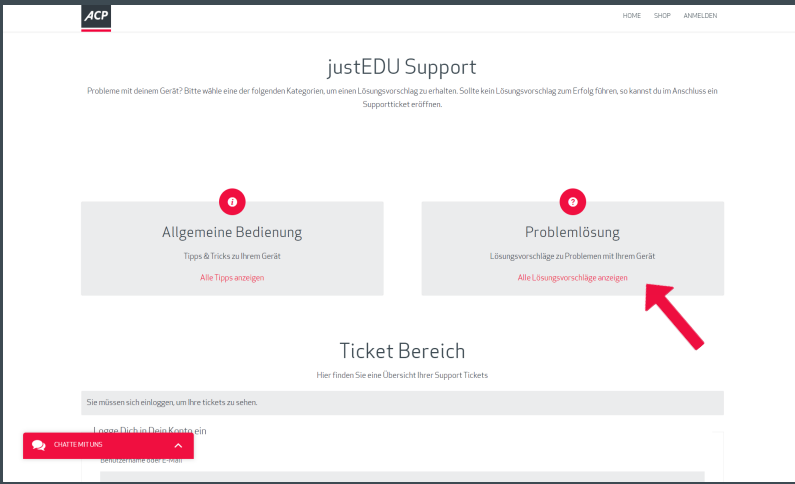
ACP

HOME SHOP ANMELDEN

justEDU Support

Probleme mit deinem Gerät? Bitte wähle eine der folgenden Kategorien, um einen Lösungsvorschlag zu erhalten. Sollte kein Lösungsvorschlag zum Erfolg führen, so kannst du im Anschluss ein Supportticket eröffnen.

Allgemeine Bedienung

Tipps & Tricks zu Ihrem Gerät

Alle Tipps anzeigen

Problemlösung

Lösungsvorschläge zu Problemen mit Ihrem Gerät

Alle Lösungsvorschläge anzeigen

Ticket Bereich

Hier finden Sie eine Übersicht Ihrer Support Tickets

Sie müssen sich einloggen, um Ihre tickets zu sehen.

Logge Dich in Dein Konto ein

Benutzername oder E-Mail

CHATTE MIT UNS